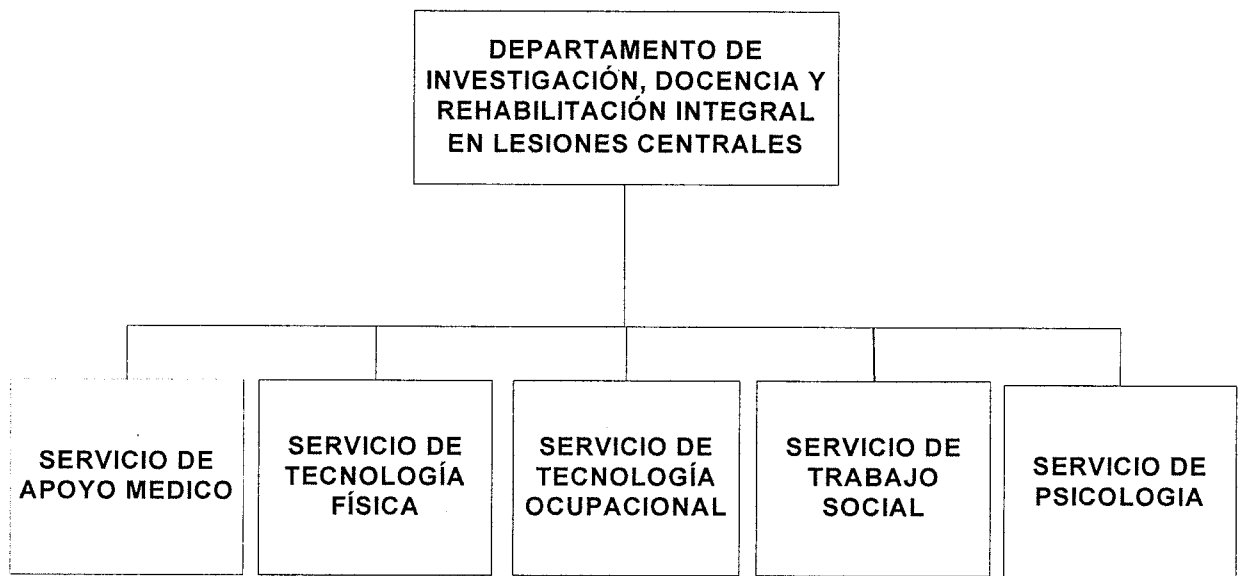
DEPARTAMENTO DE INVESTIGACIÓN, DOCENCIA Y REHABILITACIÓN INTEGRAL EN LESIONES CENTRALES

SERVICIO DE APOYO MEDICO

SERVICIO DE TECNOLOGÍA FÍSICA

SERVICIO DE TECNOLOGÍA OCUPACIONAL

SERVICIO DE TRABAJO SOCIAL

SERVICIO DE PSICOLOGIA